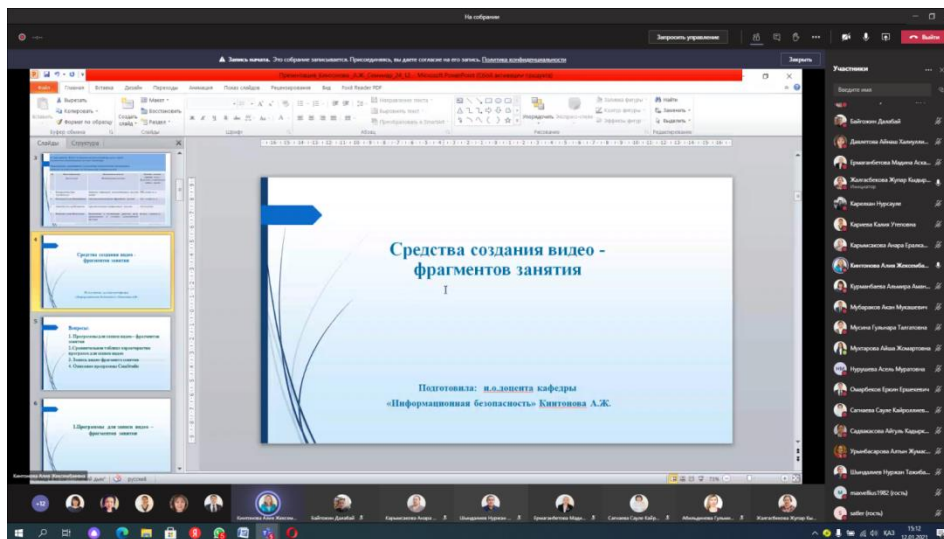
На собрание

Запросить управление

Выйти

Запись начата. Это собрание записывается. Присоединяясь, вы даете согласие на его запись. Политика конфиденциальности

Закрыть

Участники

Введите имя

Байтохин Дикабай

Джалетова Айнаш Халеуллы...

Ермагамбетова Мадина Асха...

Жолгабекова Жупар Кыдыр...

Каржаман Нурсаули

Кариева Калия Утеповна

Карымсакова Анара Ералха...

Кинтонова Алия Жаксыба...

Курманбаева Алмагуль Амин...

Мубараков Акан Мукашевич

Мусина Гульнара Талгатовна

Мухтарова Айша Жомартовна

Нурушева Асель Муратовна

Омарбеков Ержан Ерикеевич

Сагиаева Сауле Кайролханов...

Садвакасова Айгуль Кадырж...

Урымбасарова Алтын Жумас...

Шынданиев Нуржан Тахиба...

marvelllus1982 (гость)

sabir (гость)

Презентация Кинтонова_А.Ж_Семинар_24_12... - Microsoft PowerPoint (Сбой активации продукта)

Файл Главная Вставка Дизайн Переходы Анимация Показ слайдов Рецензирование Вид Foxit Reader PDF

Вырезать
Копировать
Формат по образцу
Буфер обмена
Создать слайд
Макет
Восстановить
Раздел
Слайды
Шрифт
Абзац
Направление текста
Выровнять текст
Преобразовать в SmartArt
Упорядочить
Экспресс-стили
Рисование
Заливка фигуры
Контур фигуры
Эффекты фигур
Найти
Заменить
Выделить
Редактирование

Слайды Структура

Средства создания видео - фрагментов занятия

Вопросы:

1.Программы для записи видео - фрагментов занятия

Средства создания видео - фрагментов занятия

Подготовила: и.о.доцента кафедры «Информационная безопасность» Кинтонова А.Ж.

русский

Кинтонова Алия Жаксыбаевна

Кинтонова Алия Жаксыб...
Байтохин Дикабай
Карымсакова Анара...
Шынданиев Нуржан...
Ермагамбетова Мади...
Сагиаева Сауле Кайр...
Абильдинова Гульжа...
Жолгабекова Жупар Кы...

КАЗ 15:12 12.01.2021